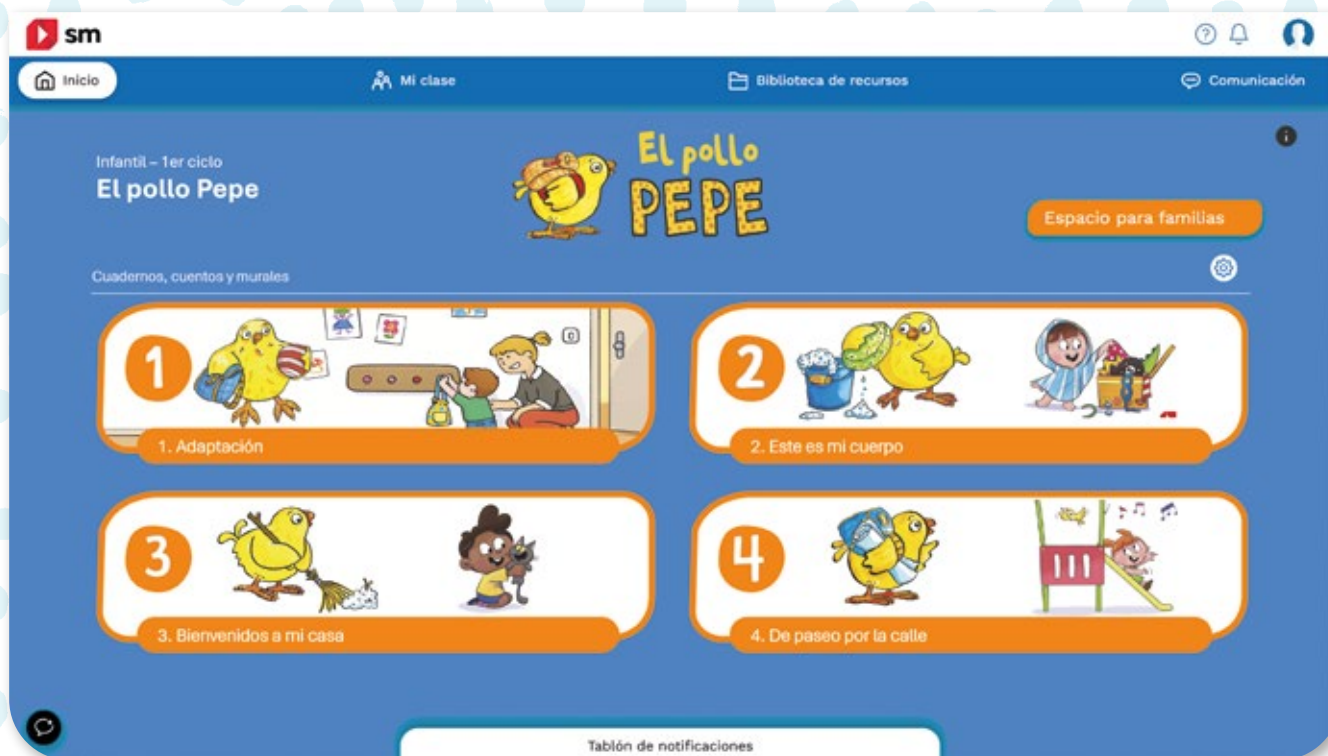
sm

Inicio
Mi clase
Biblioteca de recursos
Comunicación

Infantil – 1er ciclo
El pollo Pepe

El pollo PEPE

Espacio para familias

Cuadernos, cuentos y murales

1
1. Adaptación

2
2. Este es mi cuerpo

3
3. Bienvenidos a mi casa

4
4. De paseo por la calle

Tablón de notificaciones